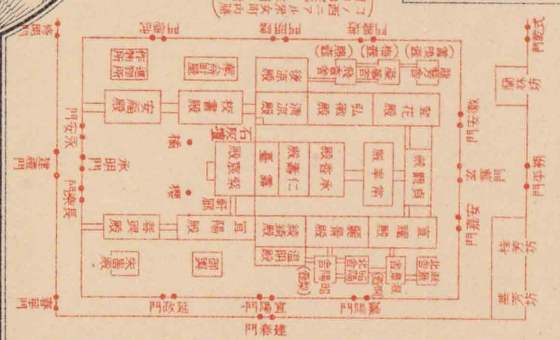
建春門
宜秋門
朔平門
承明門
建禮門
紫宸殿
清涼殿
仁壽殿
承香殿
常寧殿
貞觀殿
宣耀殿
麗景殿
弘徽殿
登花殿
綾綺殿
温明殿
春興殿
安福殿
校書殿
後涼殿
昭陽舎
淑景舎
飛香舎
凝華舎
襲芳舎
陰明門
玄輝門
嘉陽門
延政門
長樂門
永安門
遊義門
式乾門
右近陣
左近陣
桜
橘